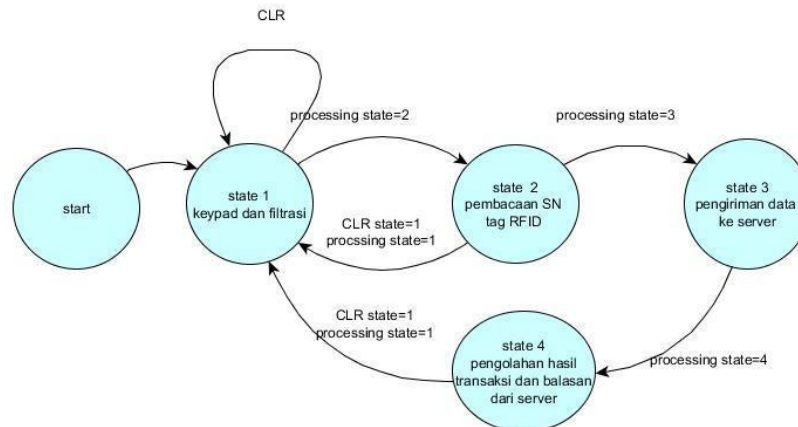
CLR

processing state=2

processing state=3

start

state 1
keypad dan filtrasi

state 2
pembacaan SN
tag RFID

state 3
pengiriman data
ke server

CLR state=1
procssing state=1

CLR state=1
processing state=1

state 4
pengolahan hasil
transaksi dan balasan
dari server

processing state=4